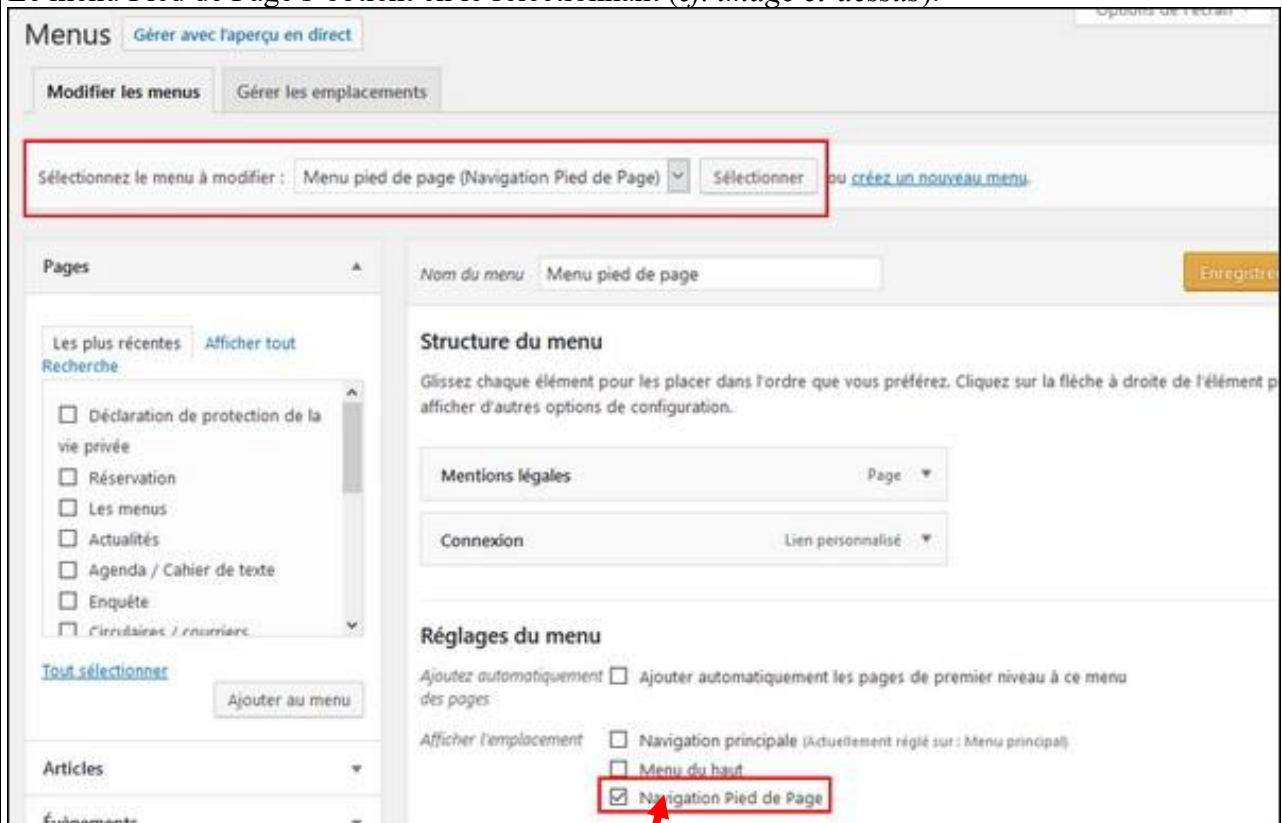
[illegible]

Menus Gérer avec l'aperçu en direct

Modifier les menus Gérer les emplacements

Sélectionnez le menu à modifier : Menu pied de page (Navigation Pied de Page) Sélectionner ou créez un nouveau menu.

Pages

Les plus récentes Afficher tout Recherche

☐ Déclaration de protection de la vie privée
☐ Réservation
☐ Les menus
☐ Actualités
☐ Agenda / Cahier de texte
☐ Enquête
☐ Circulaires / courriers

Tout sélectionner

Ajouter au menu

Articles

Événements

Nom du menu Menu pied de page

Enregistre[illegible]

Structure du menu

Glissez chaque élément pour les placer dans l'ordre que vous préférez. Cliquez sur la flèche à droite de l'élément p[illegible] afficher d'autres options de configuration.

Mentions légales Page

Connexion Lien personnalisé

Réglages du menu

Ajoutez automatiquement des pages ☐ Ajouter automatiquement les pages de premier niveau à ce menu

Afficher l'emplacement ☐ Navigation principale (Actuellement réglé sur : Menu principal)
☐ Menu du haut
☑ Navigation Pied de Page